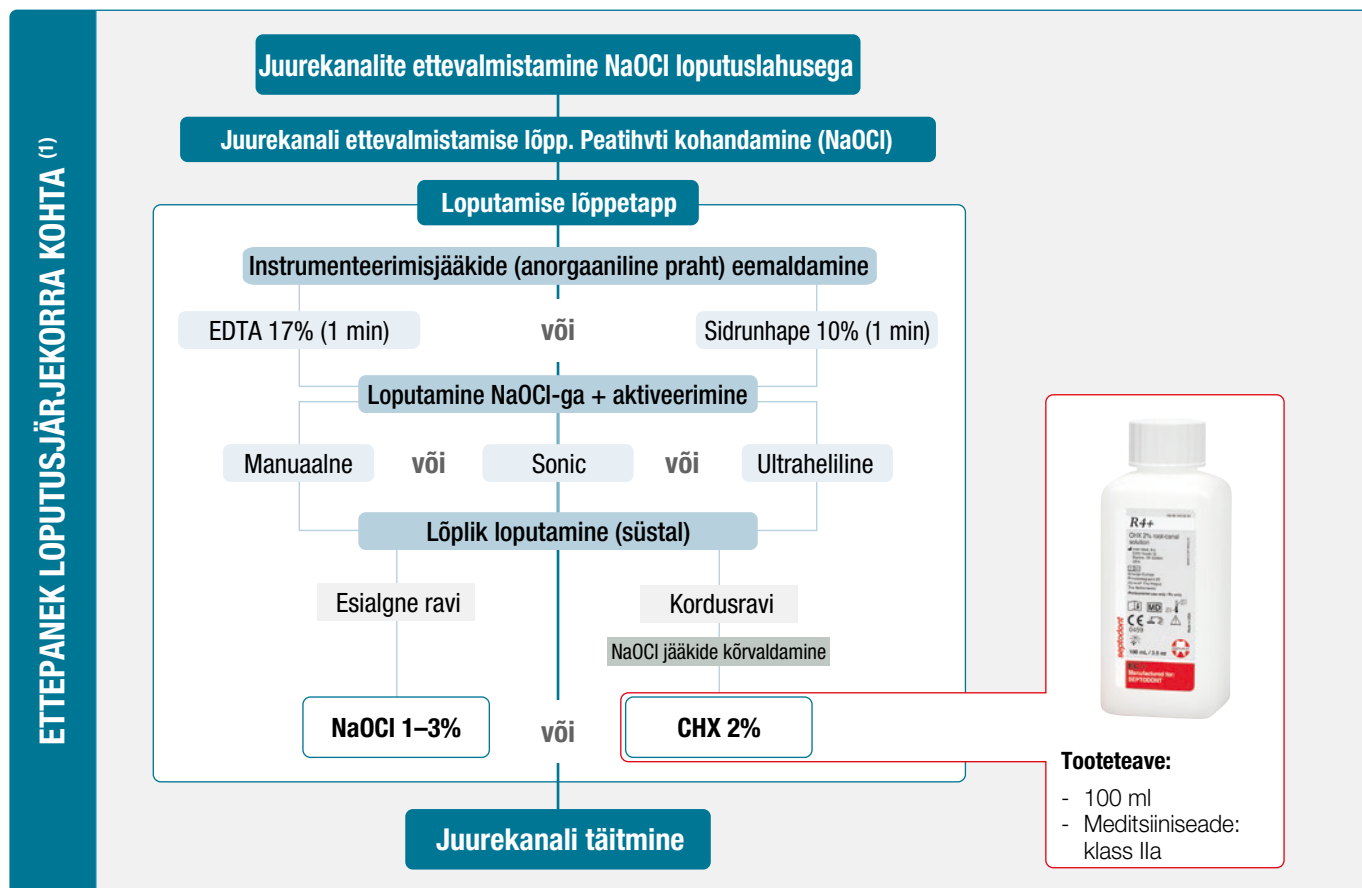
ETTEPANEK LOPUTUSJÄRJEKORRA KOHTA $^{(1)}$

Juurekanalite ettevalmistamine NaOCl loputuslahusega

Juurekanali ettevalmistamise lõpp. Peatihvti kohandamine (NaOCl)

Loputamise lõppetapp

Instrumenteerimisjääkide (anorgaaniline praht) eemaldamine

EDTA 17% (1 min)
või
Sidrunhape 10% (1 min)

Loputamine NaOCl-ga + aktiveerimine

Manuaalne
või
Sonic
või
Ultraheliline

Lõplik loputamine (süstal)

Esialgne ravi

Kordusravi

NaOCl jääkide kõrvaldamine

NaOCl 1–3%
või
CHX 2%

Juurekanali täitmine

R4+
CHX 2% root canal solution
CE 0459
100 mL / 3.5 oz
septodont
Manufactured for SEPTODONT

Tooteteave:
- 100 ml
- Meditsiiniseade: klass IIa